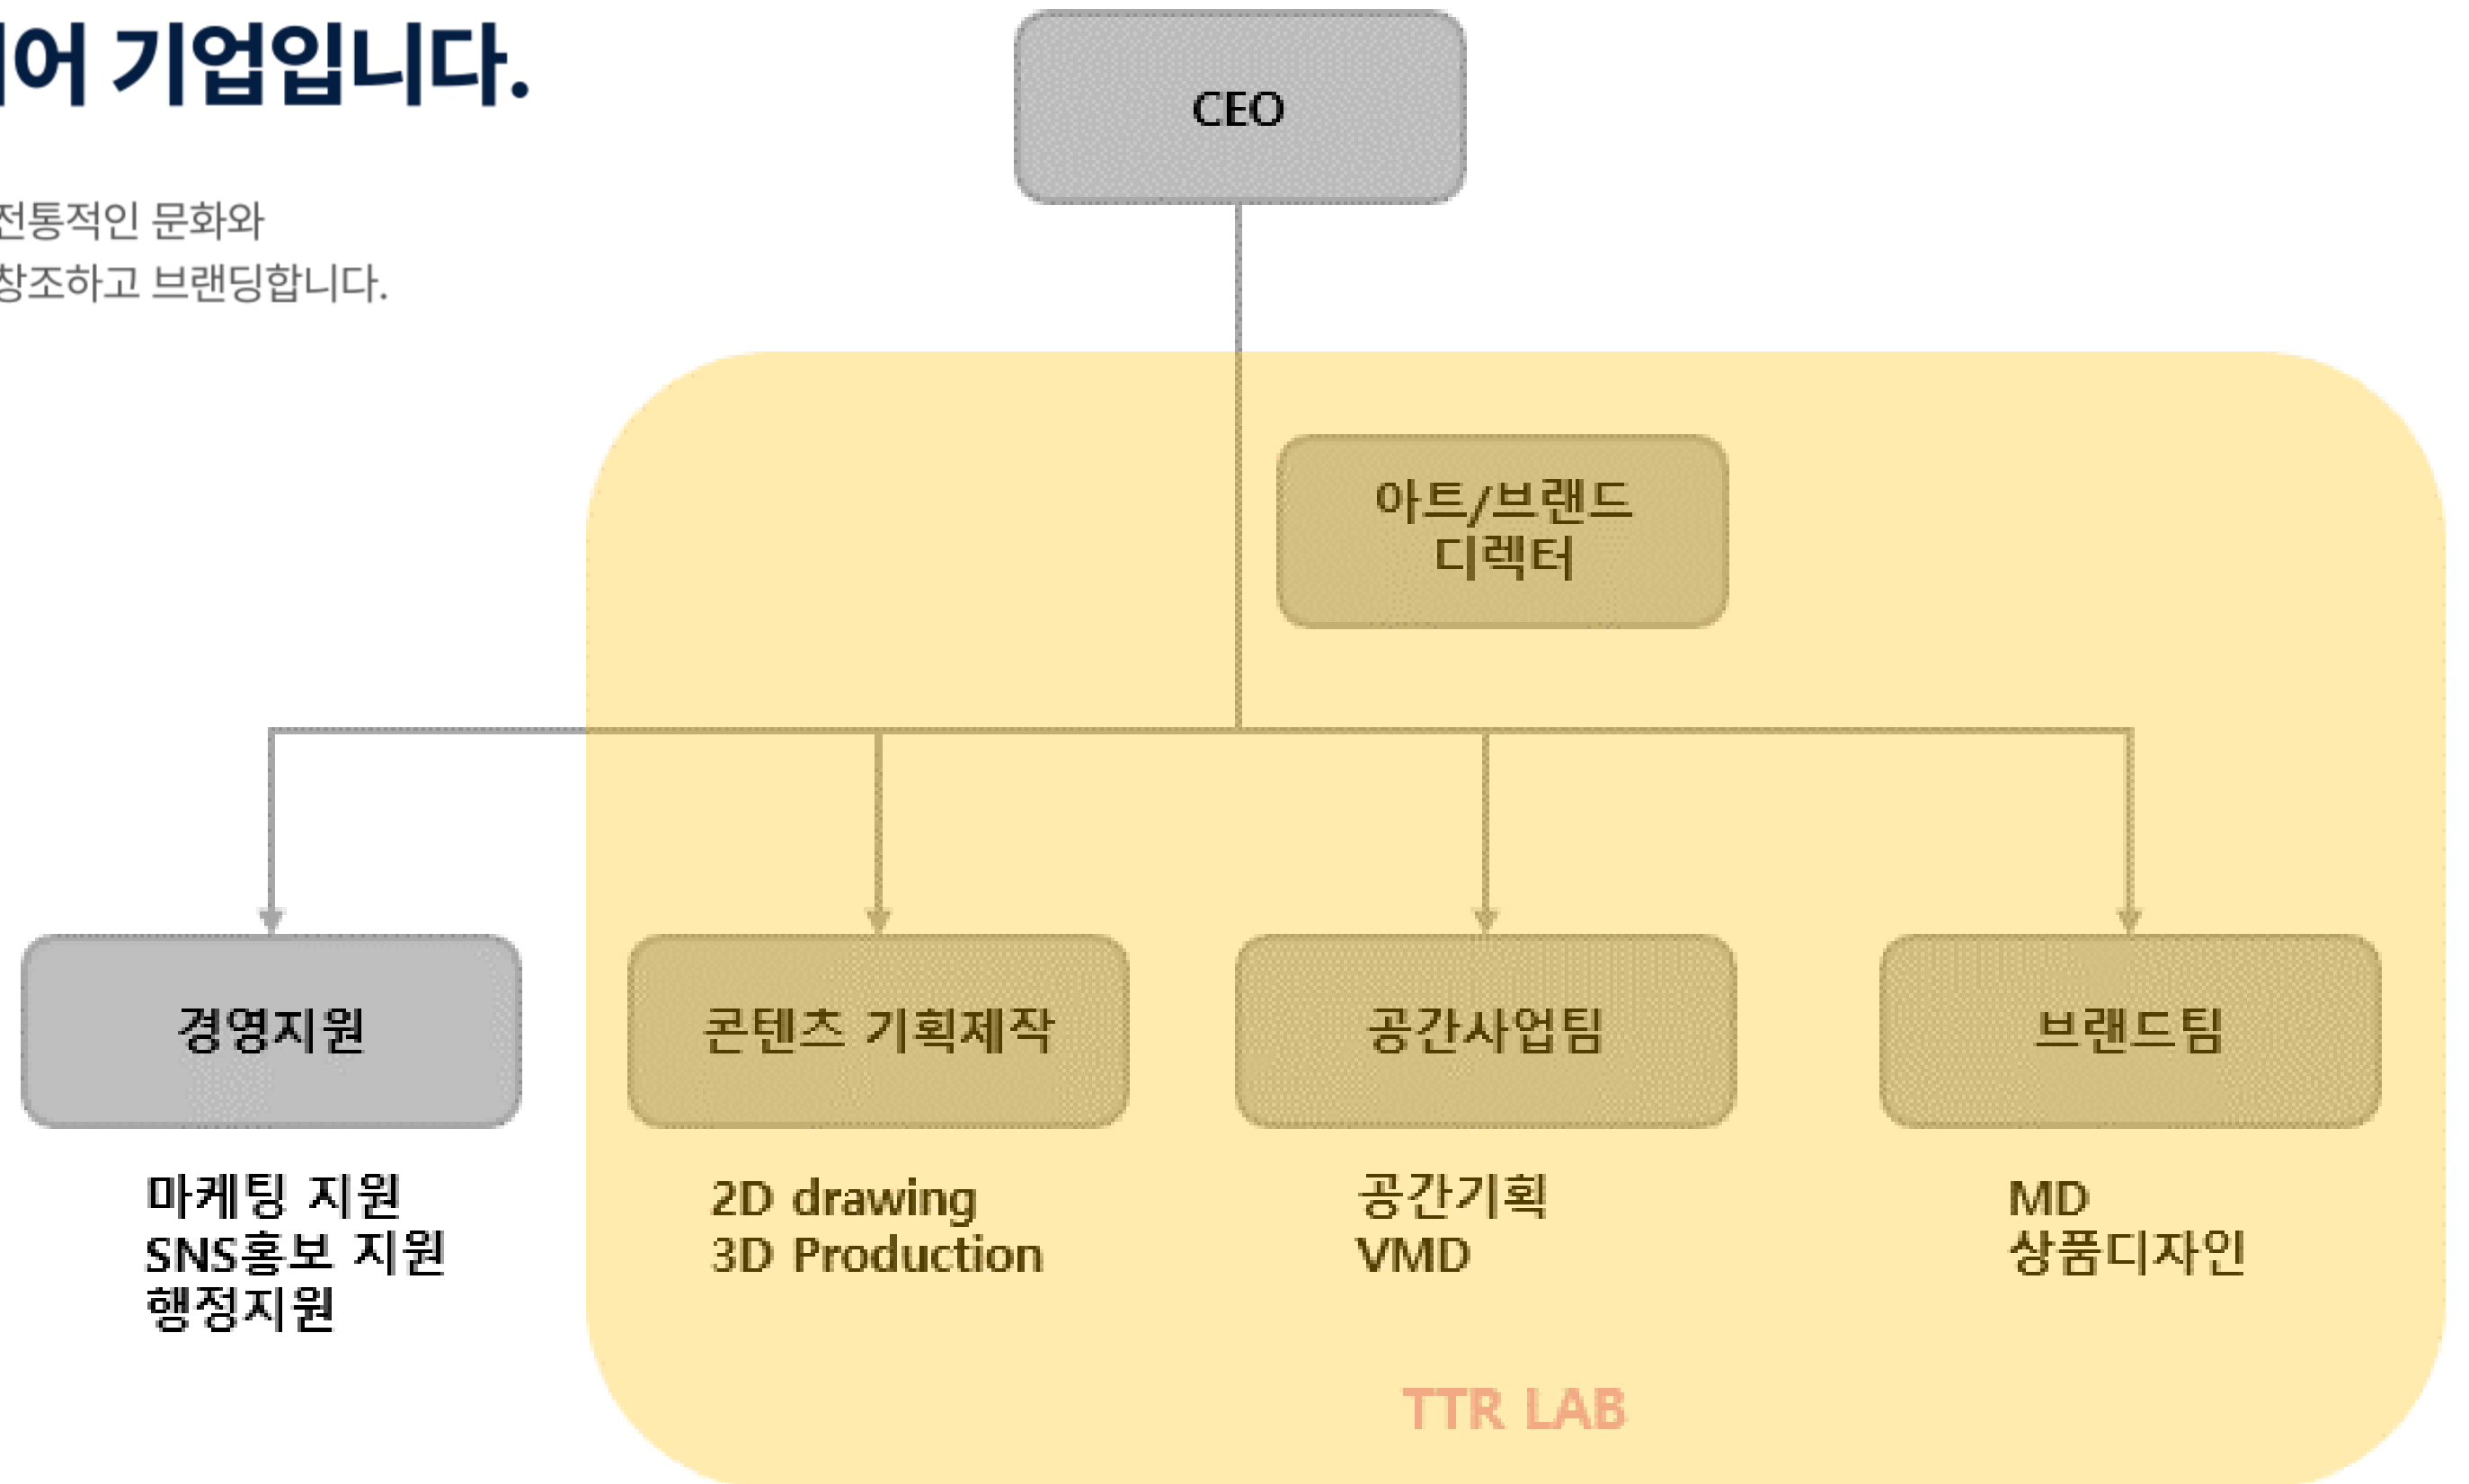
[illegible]어 기업입니다.

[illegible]전통적인 문화와
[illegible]창조하고 브랜딩합니다.

CEO

아트/브랜드
디렉터

경영지원

마케팅 지원
SNS홍보 지원
행정지원

콘텐츠 기획제작

2D drawing
3D Production

공간사업팀

공간기획
VMD

브랜드팀

MD
상품디자인

TTR LAB